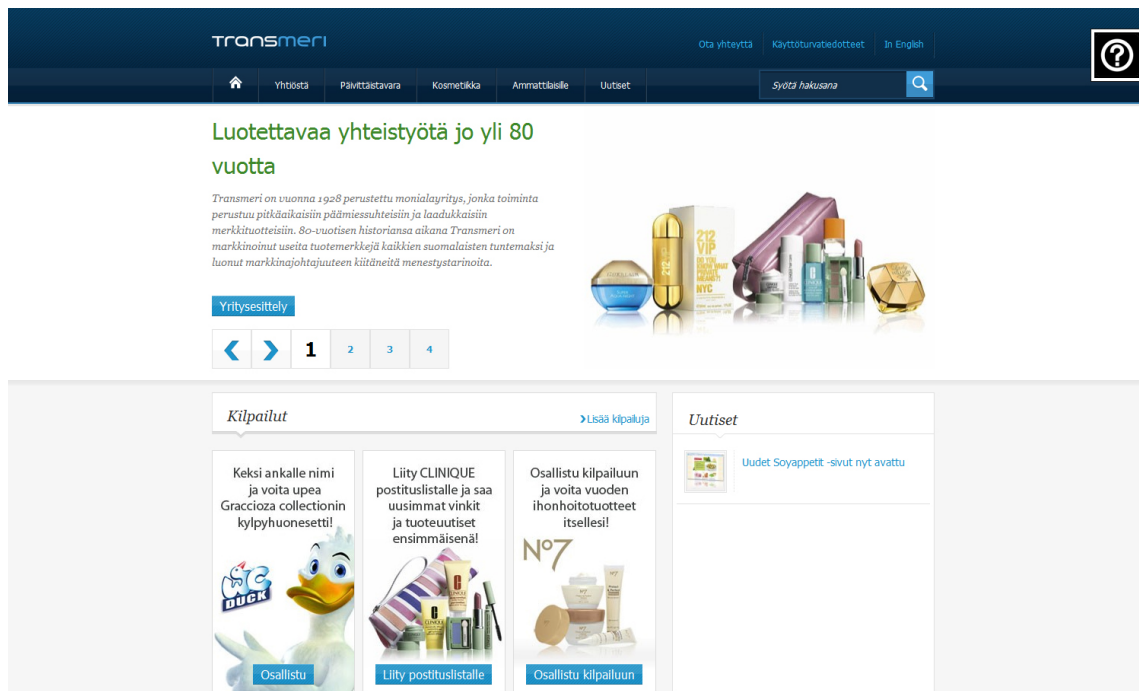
Transmeri

Ota yhteyttä | Käyttöturvatiedotteet | In English

Yhtiöstä | Päivittäistavara | Kosmetiikka | Ammattilaisille | Uutiset

Syötä hakusana

Luotettavaa yhteistyötä jo yli 80 vuotta

Transmeri on vuonna 1928 perustettu monialayritys, jonka toiminta perustuu pitkäaikaisiin päämiessuhteisiin ja laadukkaisiin merkkituotteisiin. 80-vuotisen historiansa aikana Transmeri on markkinoinut useita tuotemerkkejä kaikkien suomalaisten tuntemaksi ja luonut markkinajohtajuuteen kiitäneitä menestystarinoita.

Yritysesittely

1 2 3 4

Kilpailut

Lisää kilpailuja

Keksi ankalle nimi ja voita upea Graccioza collectionin kylpyhuonesetti!

WC DUCK

Osallistu

Liity CLINIQUE postituslistalle ja saa uusimmat vinkit ja tuoteuutiset ensimmäisenä!

Liity postituslistalle

Osallistu kilpailuun ja voita vuoden ihonhoitotuotteet itsellesi!

N°7

Osallistu kilpailuun

Uutiset

Uudet Soyappetit -sivut nyt avattu